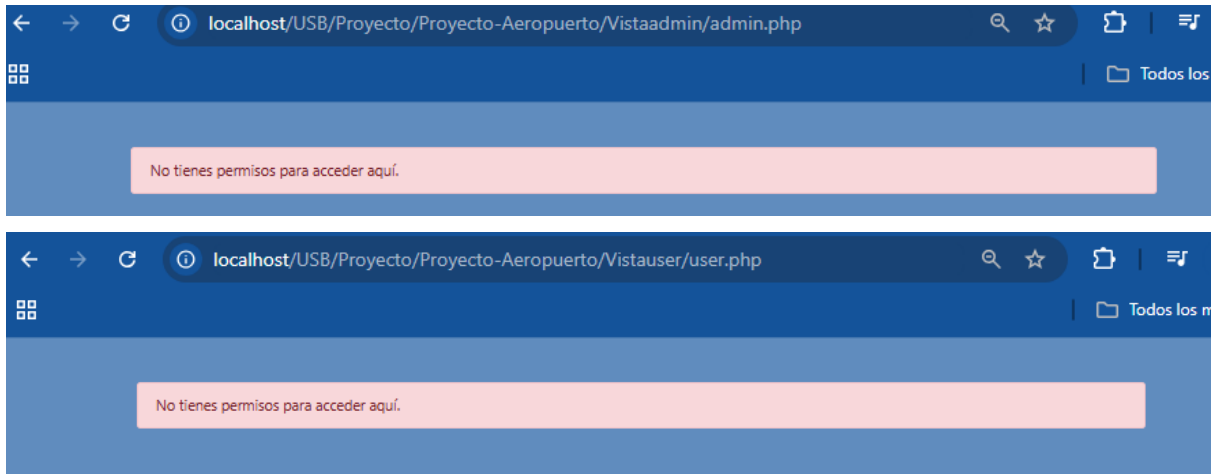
localhost/USB/Proyecto/Proyecto-Aeropuerto/Vistaadmin/admin.php

Todos los

No tienes permisos para acceder aquí.

localhost/USB/Proyecto/Proyecto-Aeropuerto/Vistauser/user.php

Todos los m

No tienes permisos para acceder aquí.